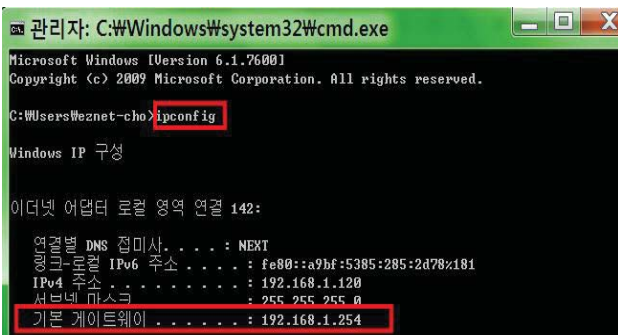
관리자: C:₩Windows₩system32₩cmd.exe

Microsoft Windows [Version 6.1.7600]
Copyright (c) 2009 Microsoft Corporation. All rights reserved.

C:₩Users₩eznet-cho>ipconfig

Windows IP 구성

이더넷 어댑터 로컬 영역 연결 142:

연결별 DNS 접미사. . . . : NEXT
링크-로컬 IPv6 주소 . . . . : fe80::a9bf:5385:285:2d78%181
IPv4 주소 . . . . . . . . : 192.168.1.120
서브넷 마스크 . . . . . . : 255.255.255.0
기본 게이트웨이 . . . . . . : 192.168.1.254